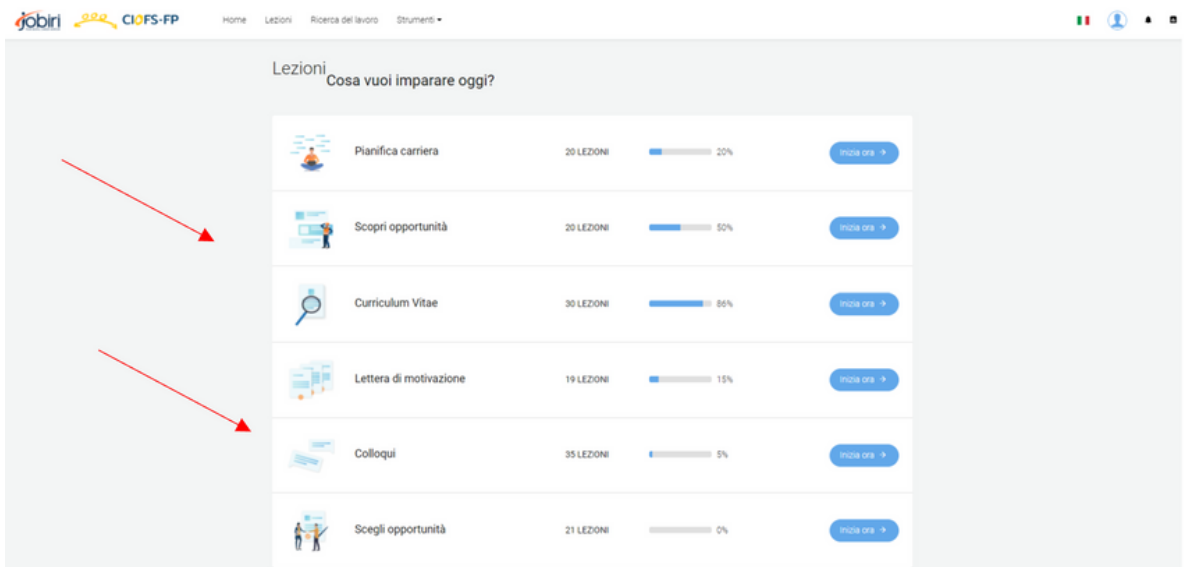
jobiri CIOFS-FP Home Lezioni Ricerca del lavoro Strumenti

Lezioni Cosa vuoi imparare oggi?

| | | | |
|---|---|---|---|
| Pianifica carriera | 20 LEZIONI | 20% | Inizia ora → |
| Scopri opportunità | 20 LEZIONI | 50% | Inizia ora → |
| Curriculum Vitae | 30 LEZIONI | 86% | Inizia ora → |
| Lettera di motivazione | 19 LEZIONI | 15% | Inizia ora → |
| Colloqui | 35 LEZIONI | 5% | Inizia ora → |
| Scegli opportunità | 21 LEZIONI | 0% | Inizia ora → |